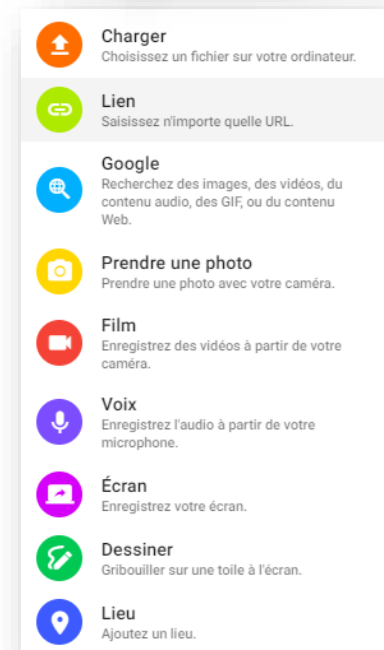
Charger
Choisissez un fichier sur votre ordinateur.

Lien
Saisissez n'importe quelle URL.

Google
Recherchez des images, des vidéos, du contenu audio, des GIF, ou du contenu Web.

Prendre une photo
Prendre une photo avec votre caméra.

Film
Enregistrez des vidéos à partir de votre caméra.

Voix
Enregistrez l'audio à partir de votre microphone.

Écran
Enregistrez votre écran.

Dessiner
Gribouiller sur une toile à l'écran.

Lieu
Ajoutez un lieu.